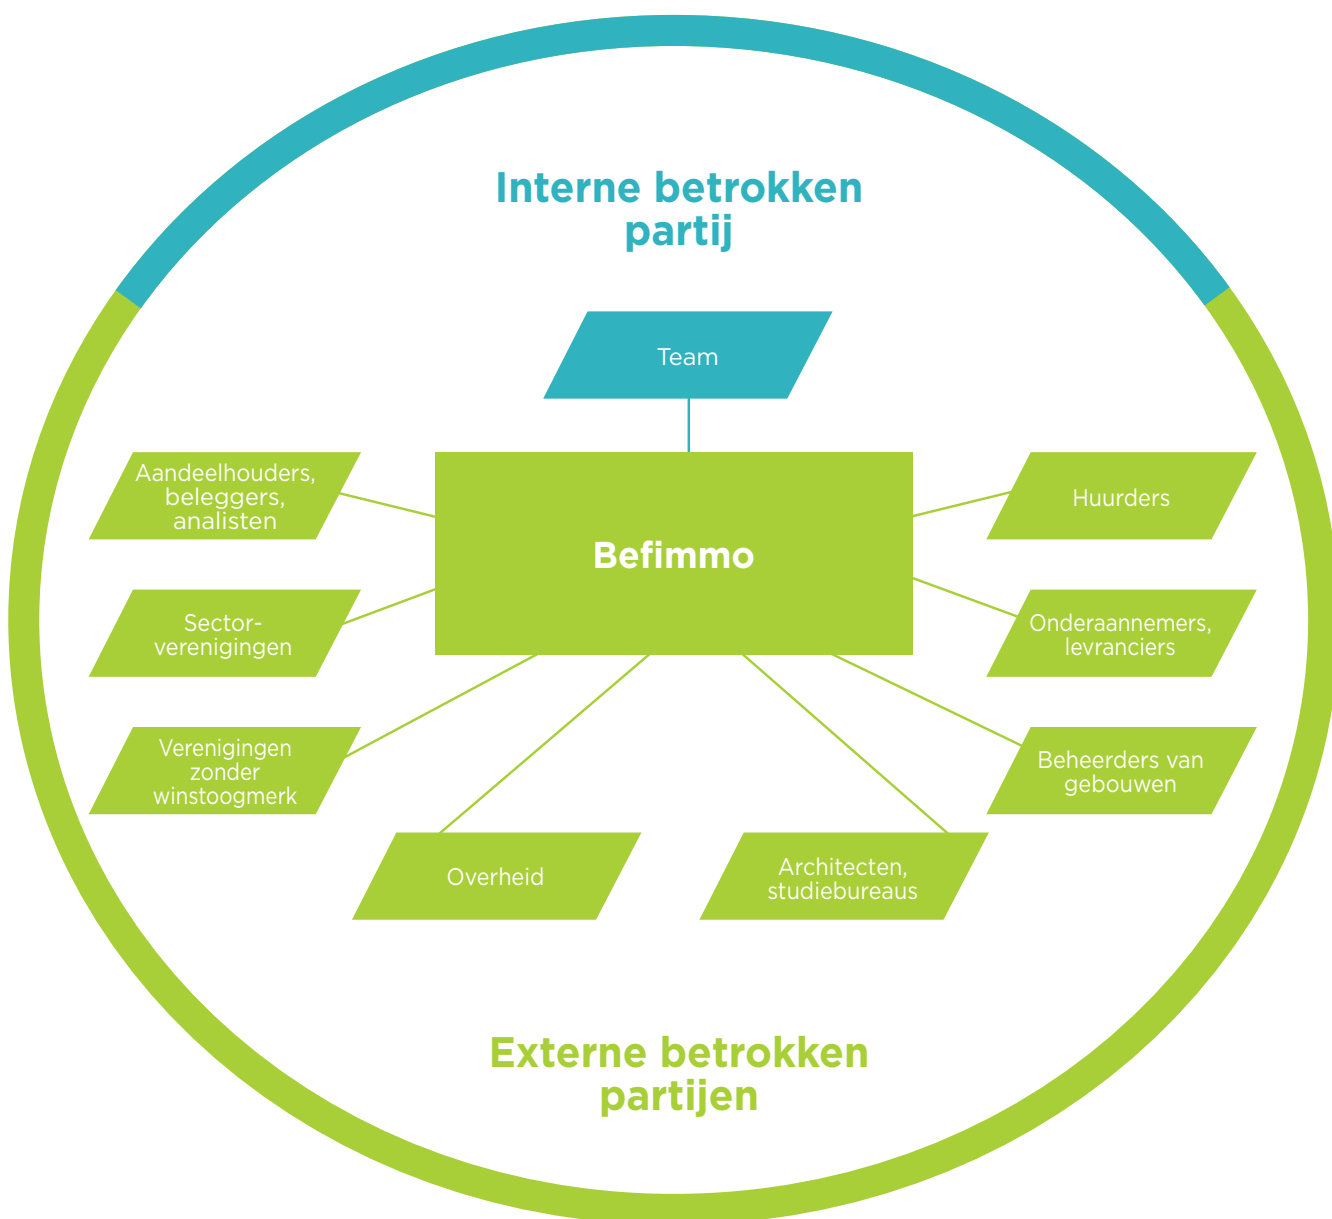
Interne betrokken partij

Team

Aandeelhouders, beleggers, analisten

Befimmo

Huurders

Sectorverenigingen

Onderaannemers, levranciers

Verenigingen zonder winstoogmerk

Beheerders van gebouwen

Overheid

Architecten, studiebureaus

Externe betrokken partijen